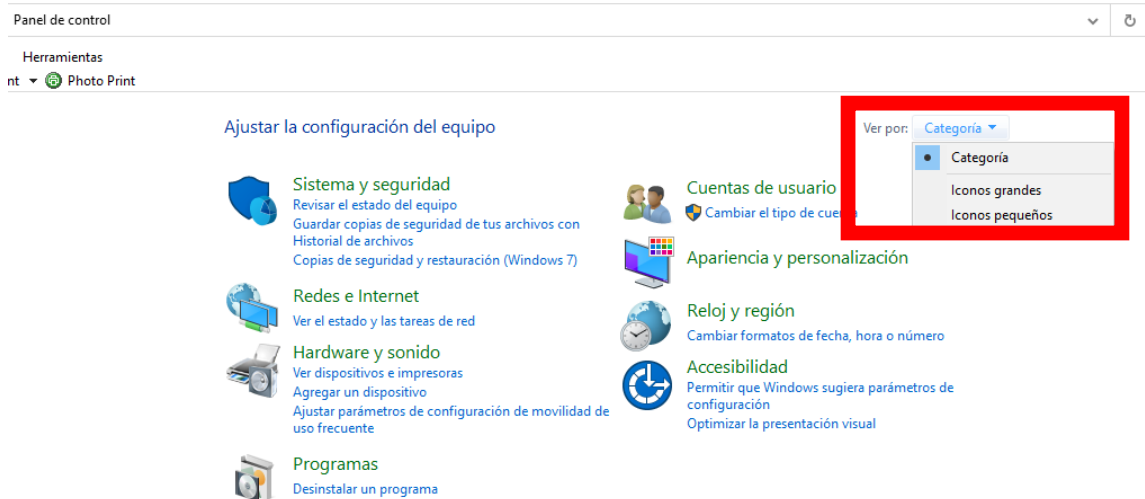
Panel de control

Herramientas

nt ▾ Photo Print

Ajustar la configuración del equipo

Ver por: Categoría ▾

Categoría

Iconos grandes

Iconos pequeños

Sistema y seguridad
Revisar el estado del equipo
Guardar copias de seguridad de tus archivos con Historial de archivos
Copias de seguridad y restauración (Windows 7)

Redes e Internet
Ver el estado y las tareas de red

Hardware y sonido
Ver dispositivos e impresoras
Agregar un dispositivo
Ajustar parámetros de configuración de movilidad de uso frecuente

Programas
Desinstalar un programa

Cuentas de usuario
Cambiar el tipo de cuen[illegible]

Apariencia y personalización

Reloj y región
Cambiar formatos de fecha, hora o número

Accesibilidad
Permitir que Windows sugiera parámetros de configuración
Optimizar la presentación visual